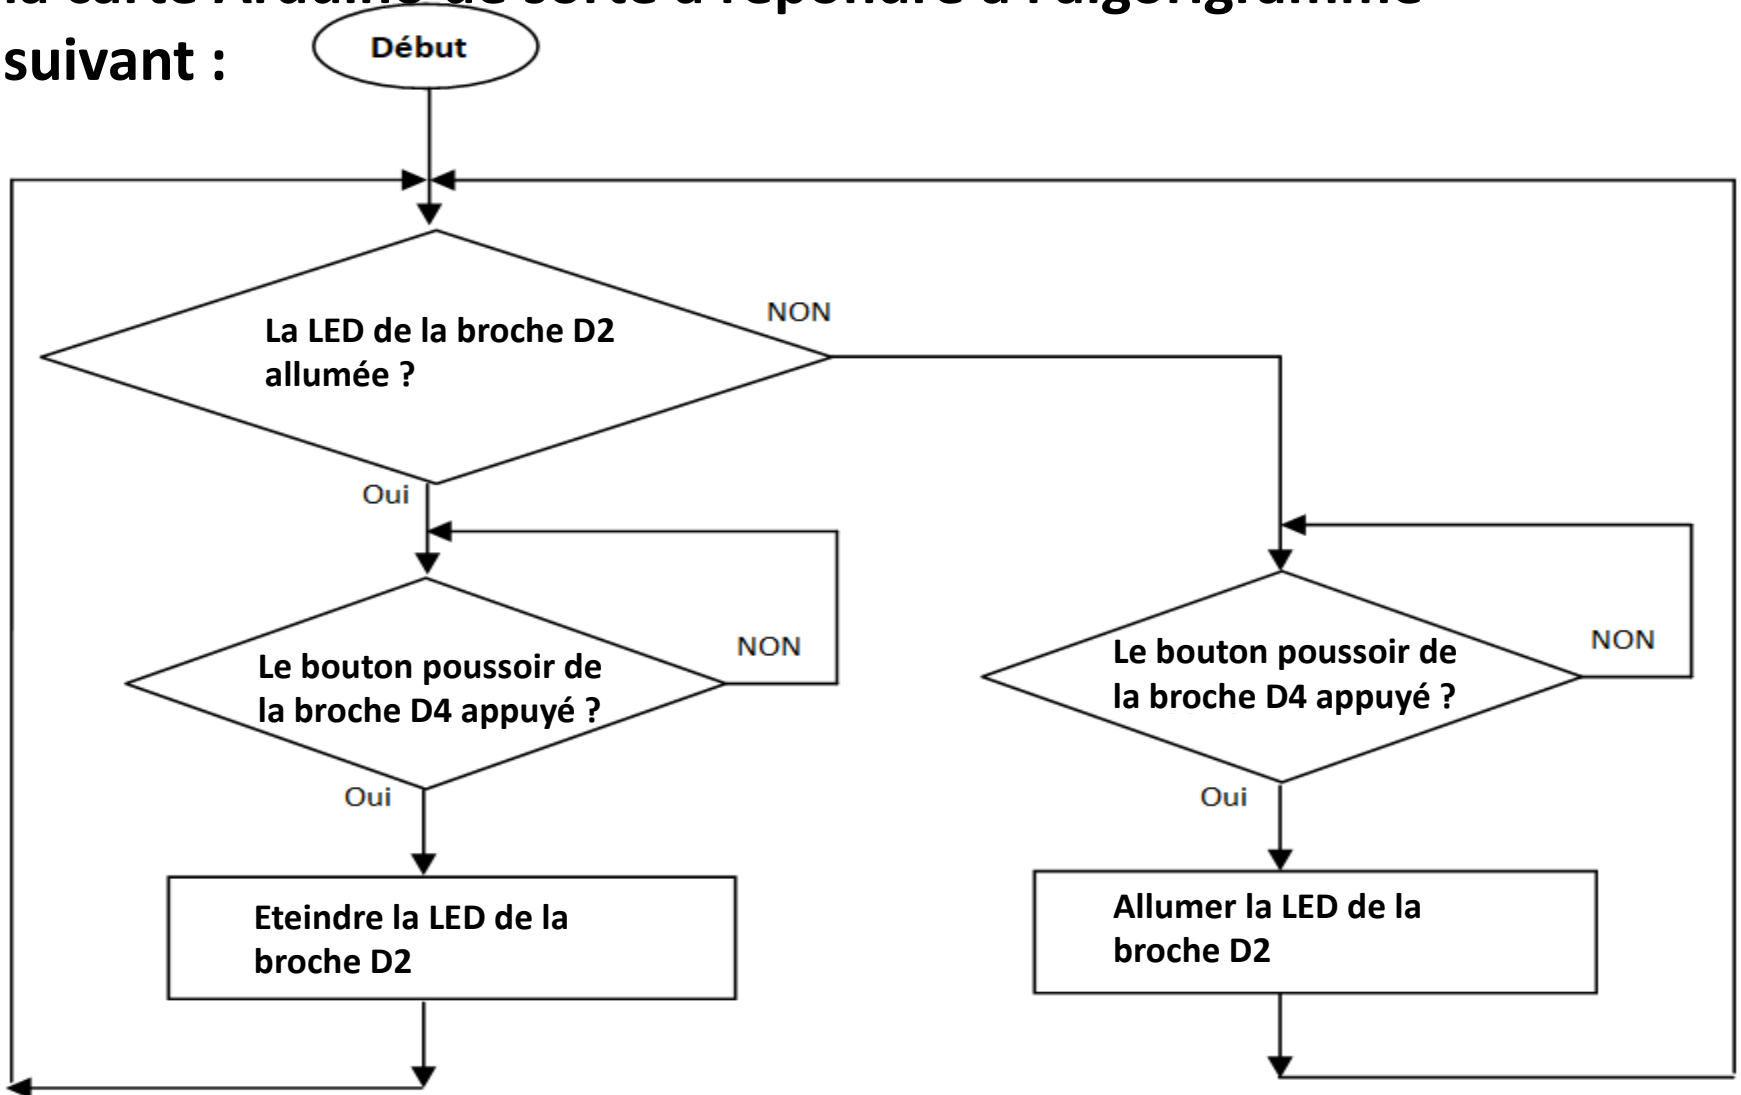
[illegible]

suivant :

Début

La LED de la broche D2 allumée ?

NON

Oui

Le bouton poussoir de la broche D4 appuyé ?

NON

Oui

Eteindre la LED de la broche D2

Le bouton poussoir de la broche D4 appuyé ?

NON

Oui

Allumer la LED de la broche D2